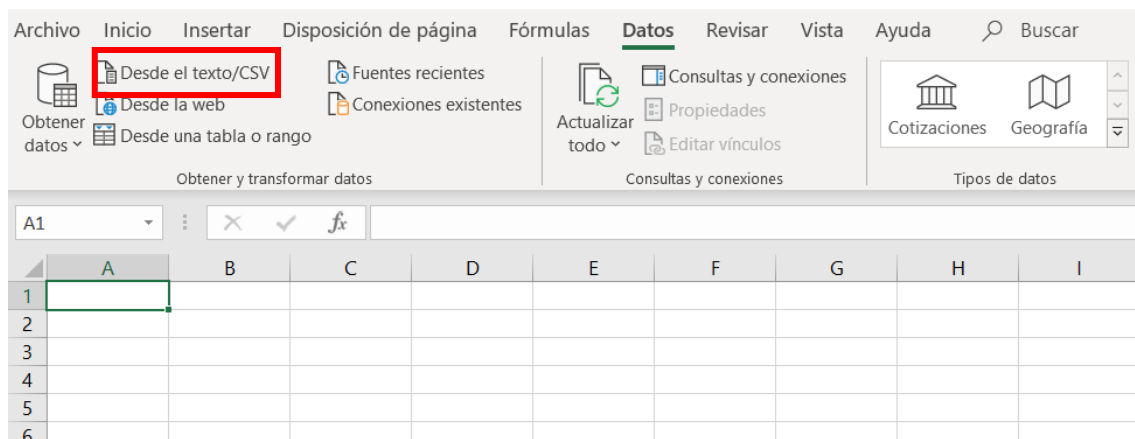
Archivo Inicio Insertar Disposición de página Fórmulas Datos Revisar Vista Ayuda Buscar

Obtener datos Desde el texto/CSV Desde la web Desde una tabla o rango Fuentes recientes Conexiones existentes

Obtener y transformar datos

Actualizar todo Consultas y conexiones Propiedades Editar vínculos

Consultas y conexiones

Cotizaciones Geografía

Tipos de datos

A1 $fx$

| | A | B | C | D | E | F | G | H | I |
|---|---|---|---|---|---|---|---|---|---|
| 1 | | | | | | | | | |
| 2 | | | | | | | | | |
| 3 | | | | | | | | | |
| 4 | | | | | | | | | |
| 5 | | | | | | | | | |
| 6 | | | | | | | | | |